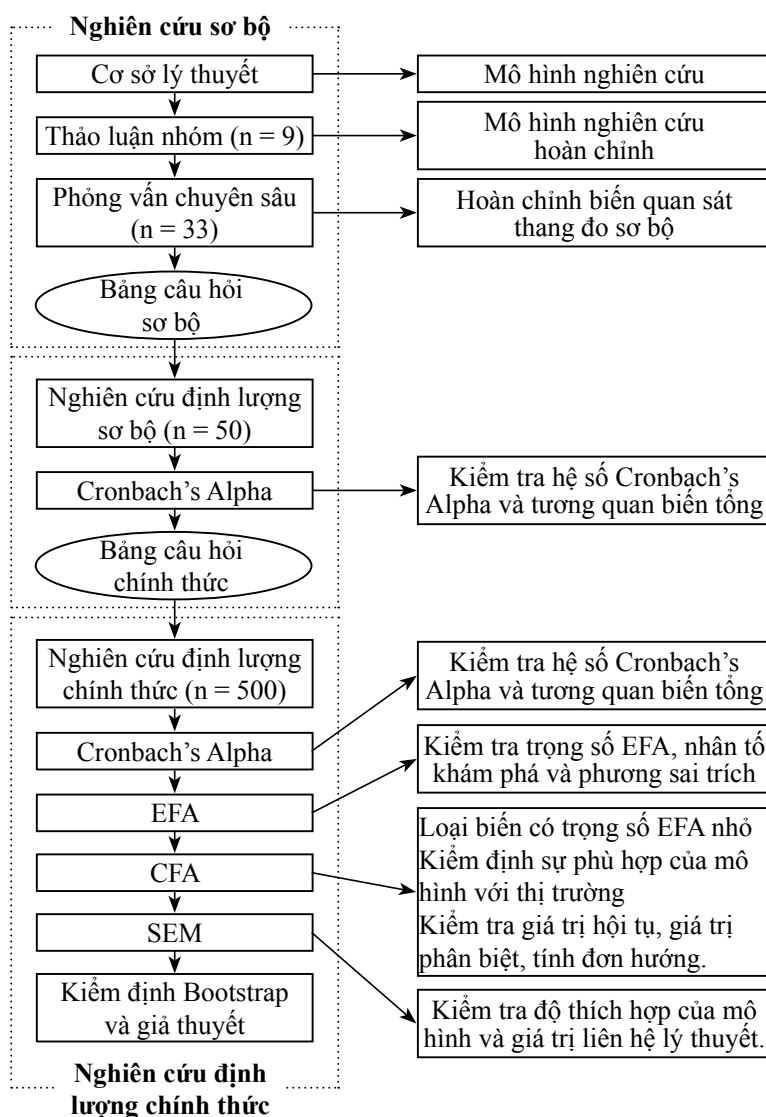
Nghiên cứu sơ bộ

Cơ sở lý thuyết

Mô hình nghiên cứu

Thảo luận nhóm (n = 9)

Mô hình nghiên cứu hoàn chỉnh

Phỏng vấn chuyên sâu (n = 33)

Hoàn chỉnh biến quan sát thang đo sơ bộ

Bảng câu hỏi sơ bộ

Nghiên cứu định lượng sơ bộ (n = 50)

Cronbach’s Alpha

Kiểm tra hệ số Cronbach’s Alpha và tương quan biến tổng

Bảng câu hỏi chính thức

Nghiên cứu định lượng chính thức (n = 500)

Kiểm tra hệ số Cronbach’s Alpha và tương quan biến tổng

Cronbach’s Alpha

Kiểm tra trọng số EFA, nhân tố khám phá và phương sai trích

EFA

Loại biến có trọng số EFA nhỏ
Kiểm định sự phù hợp của mô hình với thị trường
Kiểm tra giá trị hội tụ, giá trị phân biệt, tính đơn hướng.

CFA

SEM

Kiểm định Bootstrap và giả thuyết

Kiểm tra độ thích hợp của mô hình và giá trị liên hệ lý thuyết.

Nghiên cứu định lượng chính thức